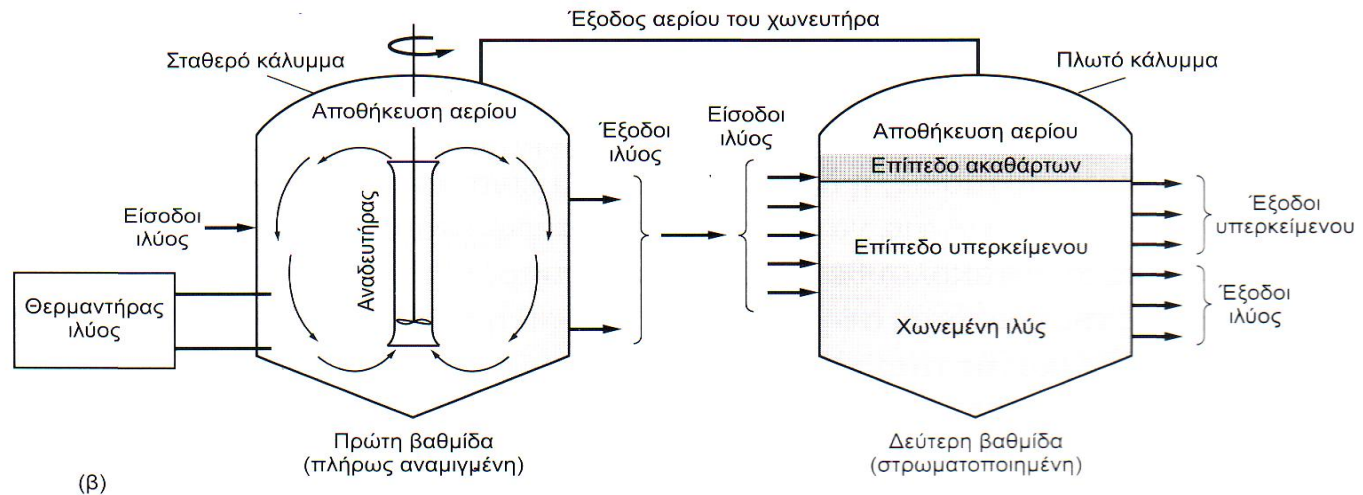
Έξοδος αερίου του χωνευτήρα

Σταθερό κάλυμμα

Πλωτό κάλυμμα

Αποθήκευση αερίου

Αναδευτήρας

Είσοδοι ιλύος

Θερμαντήρας ιλύος

Έξοδοι ιλύος

Είσοδοι ιλύος

Αποθήκευση αερίου

Επίπεδο ακαθάρτων

Επίπεδο υπερκείμενου

Χωνεμένη ιλύς

Έξοδοι υπερκείμενου

Έξοδοι ιλύος

Πρώτη βαθμίδα (πλήρως αναμιγμένη)

Δεύτερη βαθμίδα (στρωματοποιημένη)

(β)